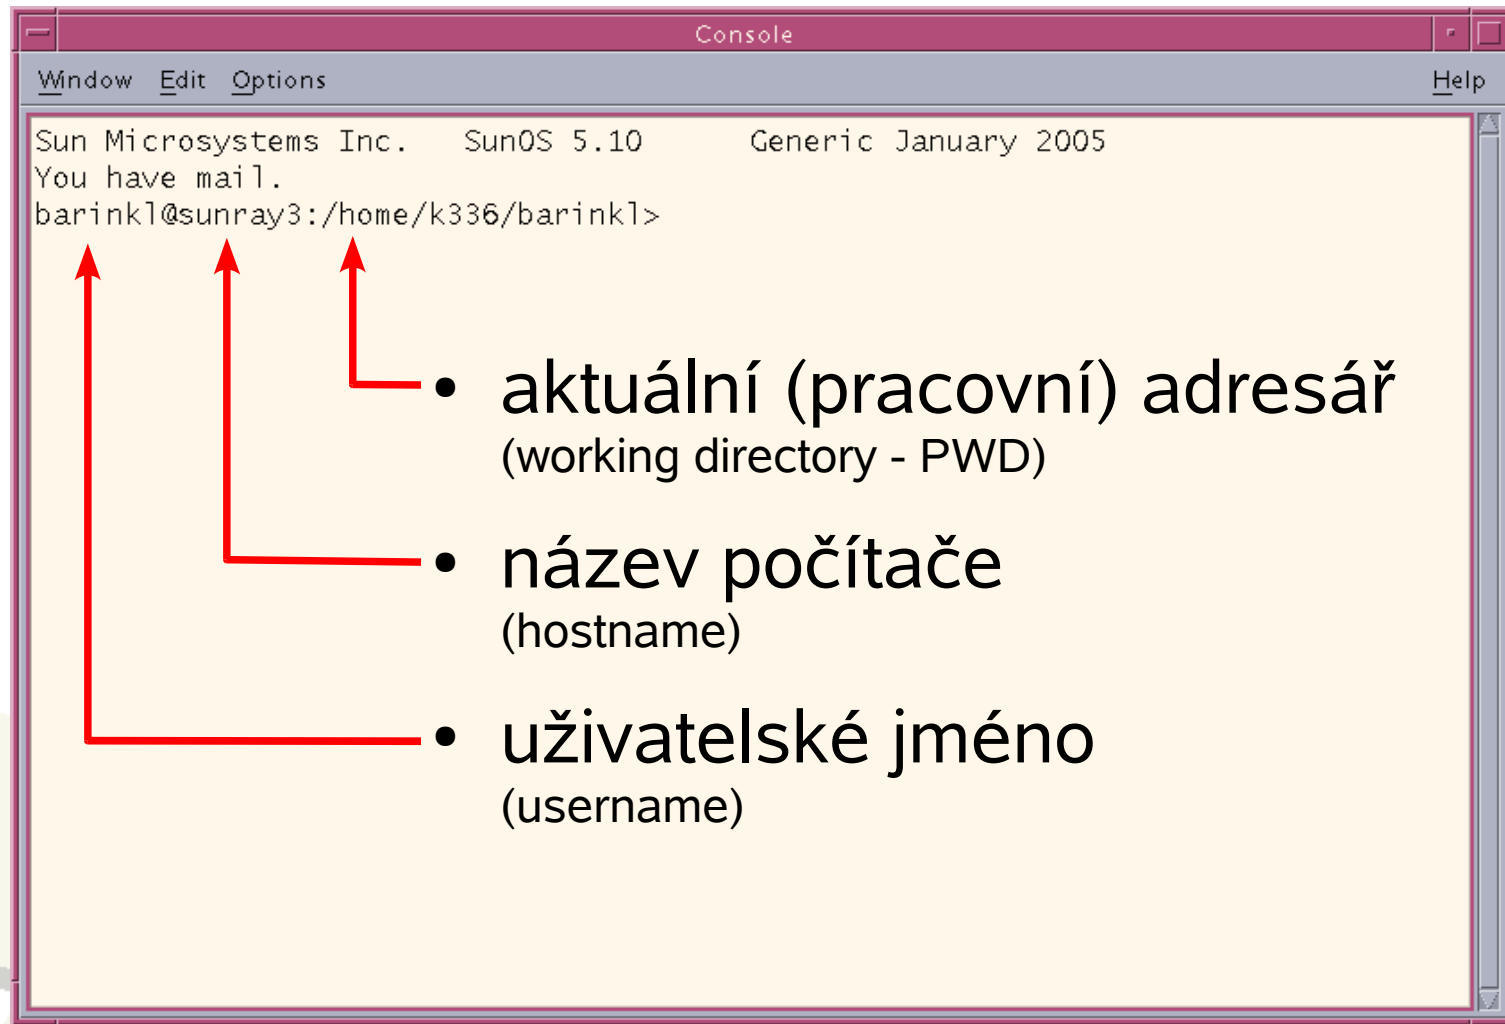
Console

Window Edit Options Help

Sun Microsystems Inc. SunOS 5.10 Generic January 2005
You have mail.
barinkl@sunray3:/home/k336/barinkl>

• aktuální (pracovní) adresář
(working directory - PWD)

• název počítače
(hostname)

• uživatelské jméno
(username)